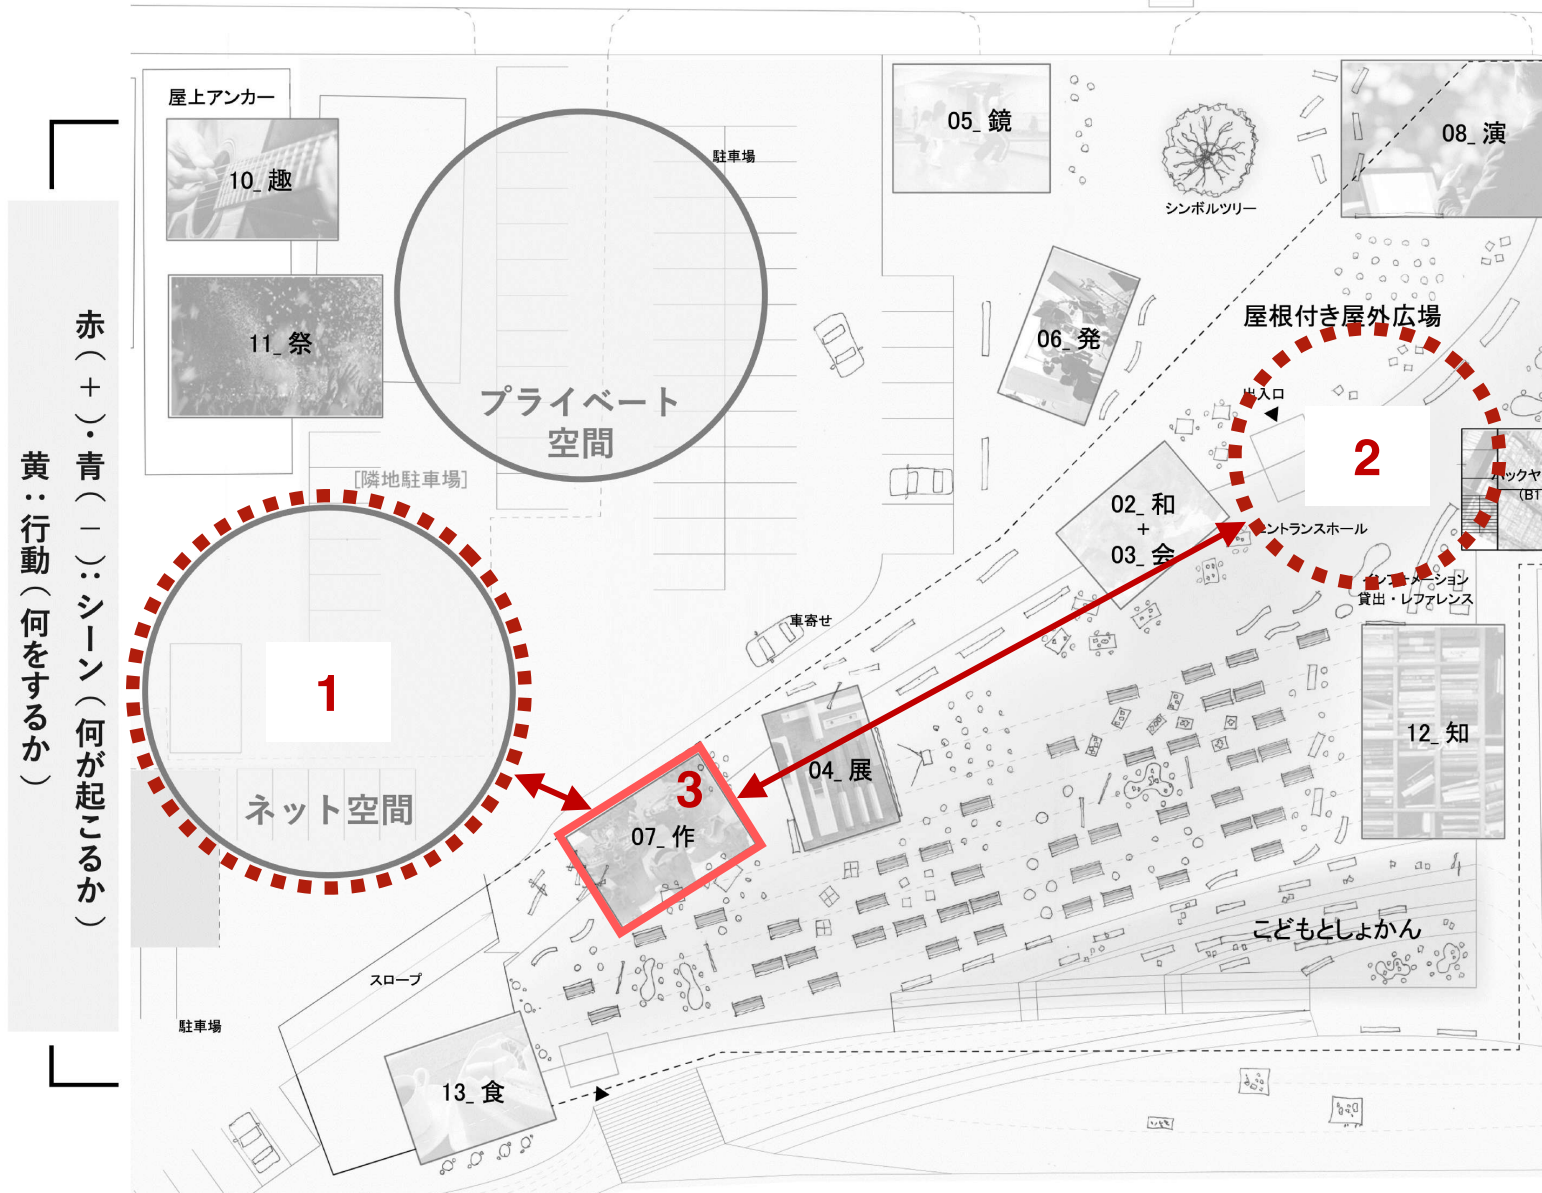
赤（＋）・青（－）：シーン（何が起こるか）
黄：行動（何をするか）

屋上アンカー
10_ 趣
11_ 祭
プライベート空間
駐車場
［隣地駐車場］
1
ネット空間
05_ 鏡
06_ 発
シンボルツリー
08_ 演
屋根付き屋外広場
出入口
2
ックヤ
(BT
02_ 和
+
03_ 会
エントランスホール
インフォメーション
貸出・レファレンス
車寄せ
04_ 展
3
07_ 作
12_ 知
こどもとしょかん
スロープ
駐車場
13_ 食